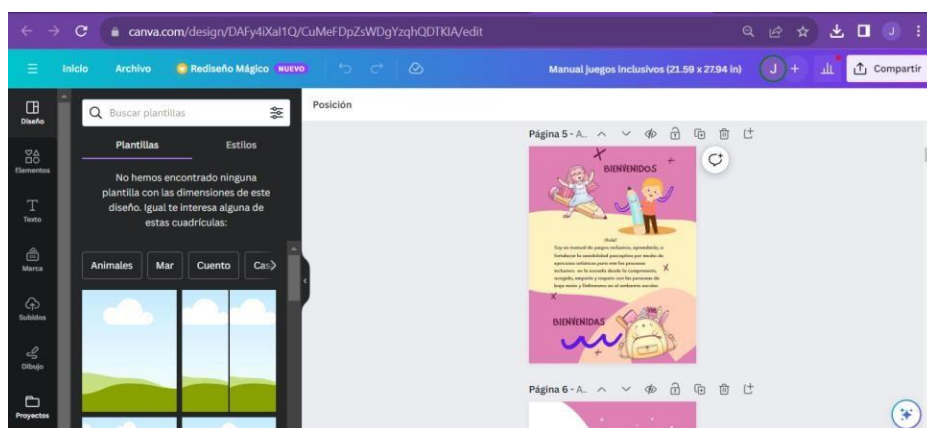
canva.com/design/DAFy4iXal1Q/CuMeFDpZsWDgYzqhQDTKIA/edit

J

Inicio Archivo Rediseño Mágico NUEVO

Manual juegos inclusivos (21.59 x 27.94 in) J + Compartir

Diseño

Elementos

Texto

Marca

Subidos

Dibujo

Proyectos

Buscar plantillas

Plantillas Estilos

No hemos encontrado ninguna plantilla con las dimensiones de este diseño. Igual te interesa alguna de estas cuadrículas:

Animales Mar Cuento Cas

Posición

Página 5 - A...

BIENVENIDOS

¡Hola!
Soy un manual de juegos inclusivos, aprenderás a fortalecer la sensibilidad perceptiva por medio de ejercicios artísticos para vivir los procesos inclusivos en la escuela desde la comprensión, acogida, empatía y respeto con las personas de baja visión y Daltonismo en el ambiente escolar.

BIENVENIDAS

Página 6 - A...